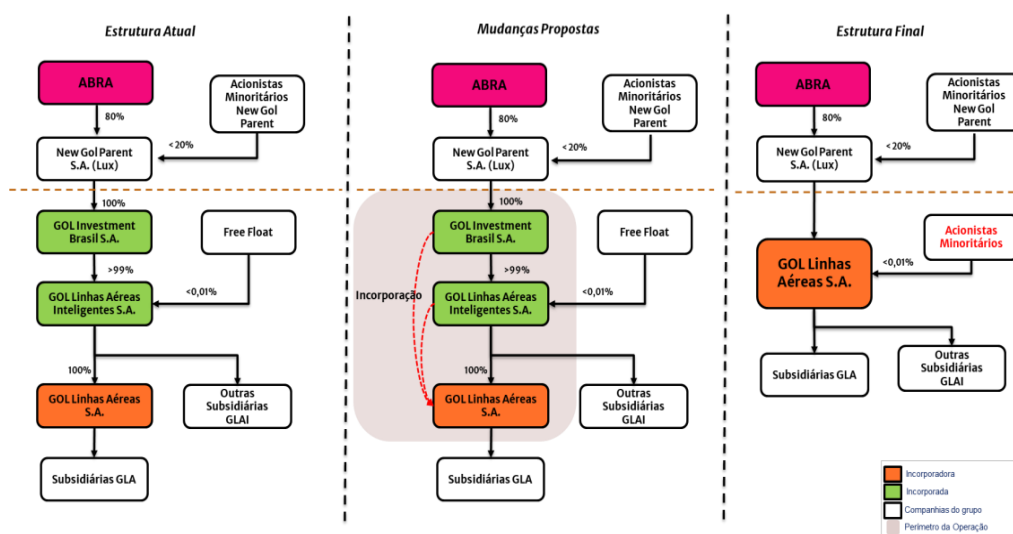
Estrutura Atual

ABRA

Acionistas Minoritários New Gol Parent

80%

<20%

New Gol Parent S.A. (Lux)

100%

GOL Investment Brasil S.A.

Free Float

>99%

<0,01%

GOL Linhas Aéreas Inteligentes S.A.

100%

GOL Linhas Aéreas S.A.

Outras Subsidiárias GLAI

Subsidiárias GLA

Mudanças Propostas

ABRA

Acionistas Minoritários New Gol Parent

80%

<20%

New Gol Parent S.A. (Lux)

100%

GOL Investment Brasil S.A.

Free Float

>99%

Incorporação

<0,01%

GOL Linhas Aéreas Inteligentes S.A.

100%

GOL Linhas Aéreas S.A.

Outras Subsidiárias GLAI

Subsidiárias GLA

Estrutura Final

ABRA

Acionistas Minoritários New Gol Parent

80%

<20%

New Gol Parent S.A. (Lux)

Acionistas Minoritários

<0,01%

GOL Linhas Aéreas S.A.

Outras Subsidiárias GLAI

Subsidiárias GLA

Incorporadora

Incorporada

Companhias do grupo

Perímetro da Operação